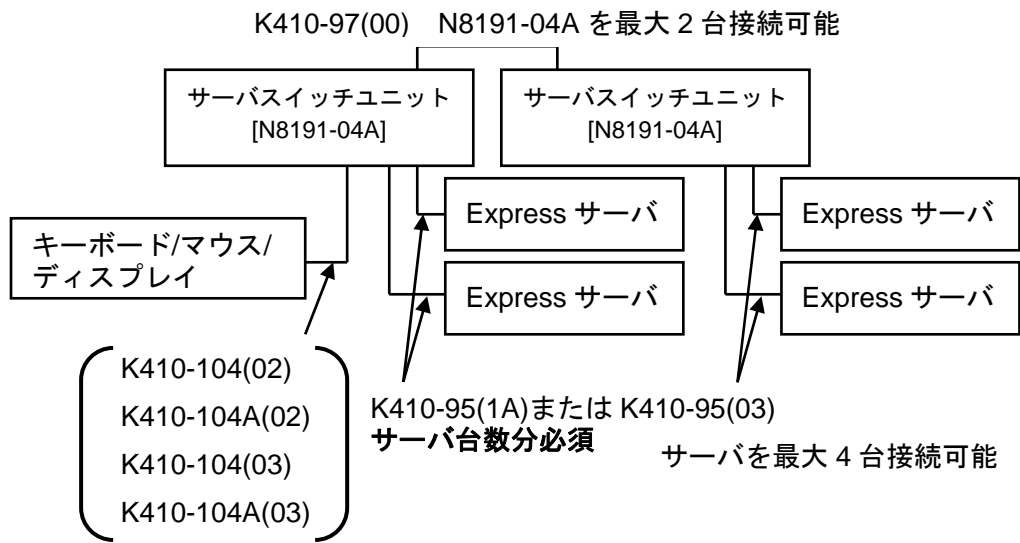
K410-97(00)　N8191-04A を最大 2 台接続可能

サーバスイッチユニット
[N8191-04A]

サーバスイッチユニット
[N8191-04A]

Express サーバ

Express サーバ

Express サーバ

Express サーバ

キーボード/マウス/
ディスプレイ

K410-104(02)
K410-104A(02)
K410-104(03)
K410-104A(03)

K410-95(1A)または K410-95(03)
**サーバ台数分必須**

サーバを最大 4 台接続可能